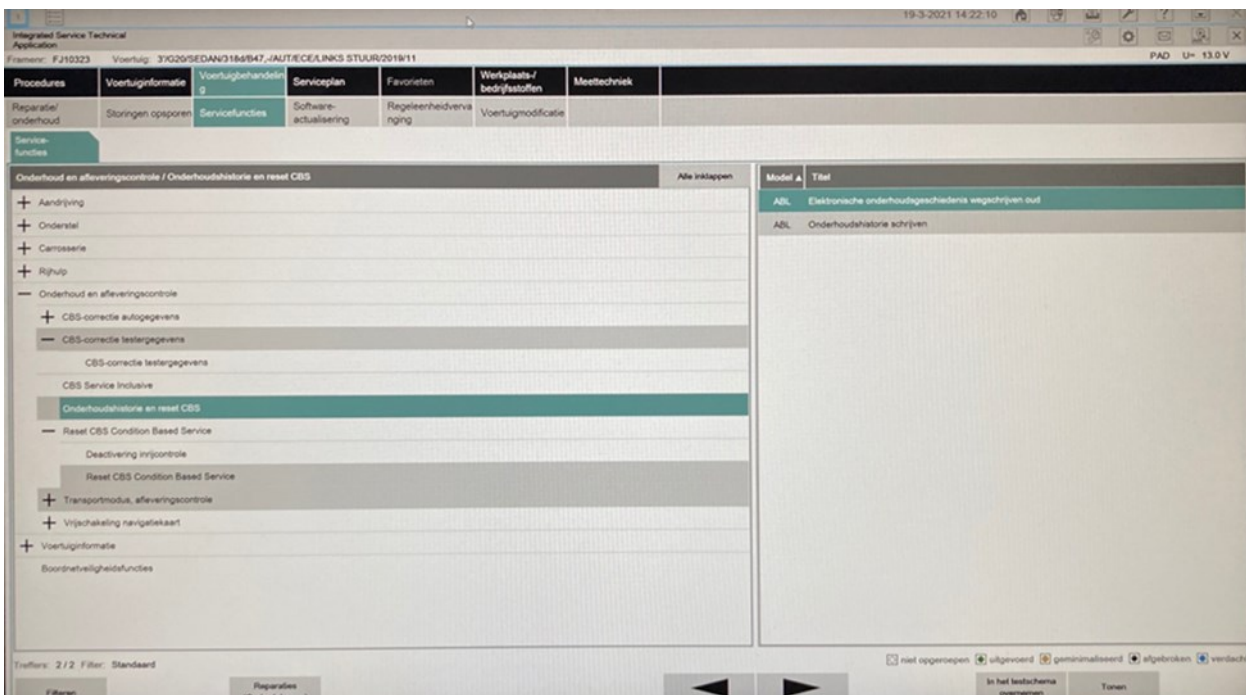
19-3-2021 14:22:10

Integrated Service Technical Application

Framenr: FJ10323 Voertuig: 3'/G20/SEDAN/318d/B47,-/AUT/ECE/LINKS STUUR/2019/11

PAD U= 13.0 V

Procedures | Voertuiginformatie | Voertuigbehandeling | Serviceplan | Favorieten | Werkplaats-/bedrijfsstoffen | Meettechniek

Reparatie/onderhoud | Storingen opsporen | Servicefuncties | Software-actualisering | Regeleenheidvervanging | Voertuigmodificatie

Service-functies

Onderhoud en afleveringscontrole / Onderhoudshistorie en reset CBS

Alle inklappen

+ Aandrijving
+ Onderstel
+ Carrosserie
+ Rijhulp
— Onderhoud en afleveringscontrole
+ CBS-correctie autogegevens
— CBS-correctie testergegevens
CBS-correctie testergegevens
CBS Service Inclusive
Onderhoudshistorie en reset CBS
— Reset CBS Condition Based Service
Deactivering inrijcontrole
Reset CBS Condition Based Service
+ Transportmodus, afleveringscontrole
+ Vrijschakeling navigatiekaart
+ Voertuiginformatie
Boordnetveiligheidsfuncties

| Model ▲ | Titel |
|---|---|
| ABL | Elektronische onderhoudsgeschiedenis wegschrijven oud |
| ABL | Onderhoudshistorie schrijven |

Treffers: 2 / 2 Filter: Standaard

niet opgeroepen uitgevoerd geminimaliseerd afgebroken verdach

Filteren

Reparaties

In het testschema overnemen

Tonen